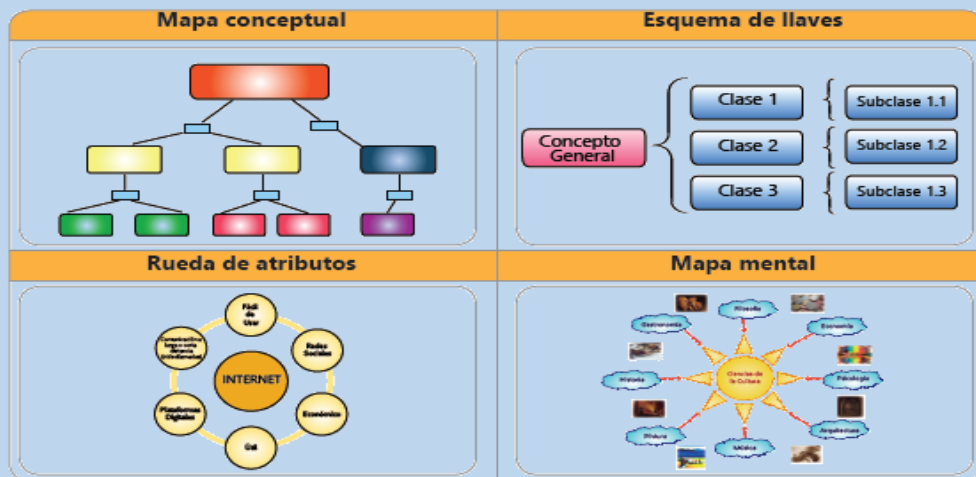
Mapa conceptual

Esquema de llaves

Concepto General

Clase 1

Clase 2

Clase 3

Subclase 1.1

Subclase 1.2

Subclase 1.3

Rueda de atributos

Fácil de Usar

Redes Sociales

Económico

Útil

Plataformas Digitales

Comunicaciones largas o corta distancia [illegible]

INTERNET

Mapa mental

Filosofía

Economía

Psicología

Arquitectura

Música

Pintura

Historia

Gastronomía

Ciencias de la Cultura